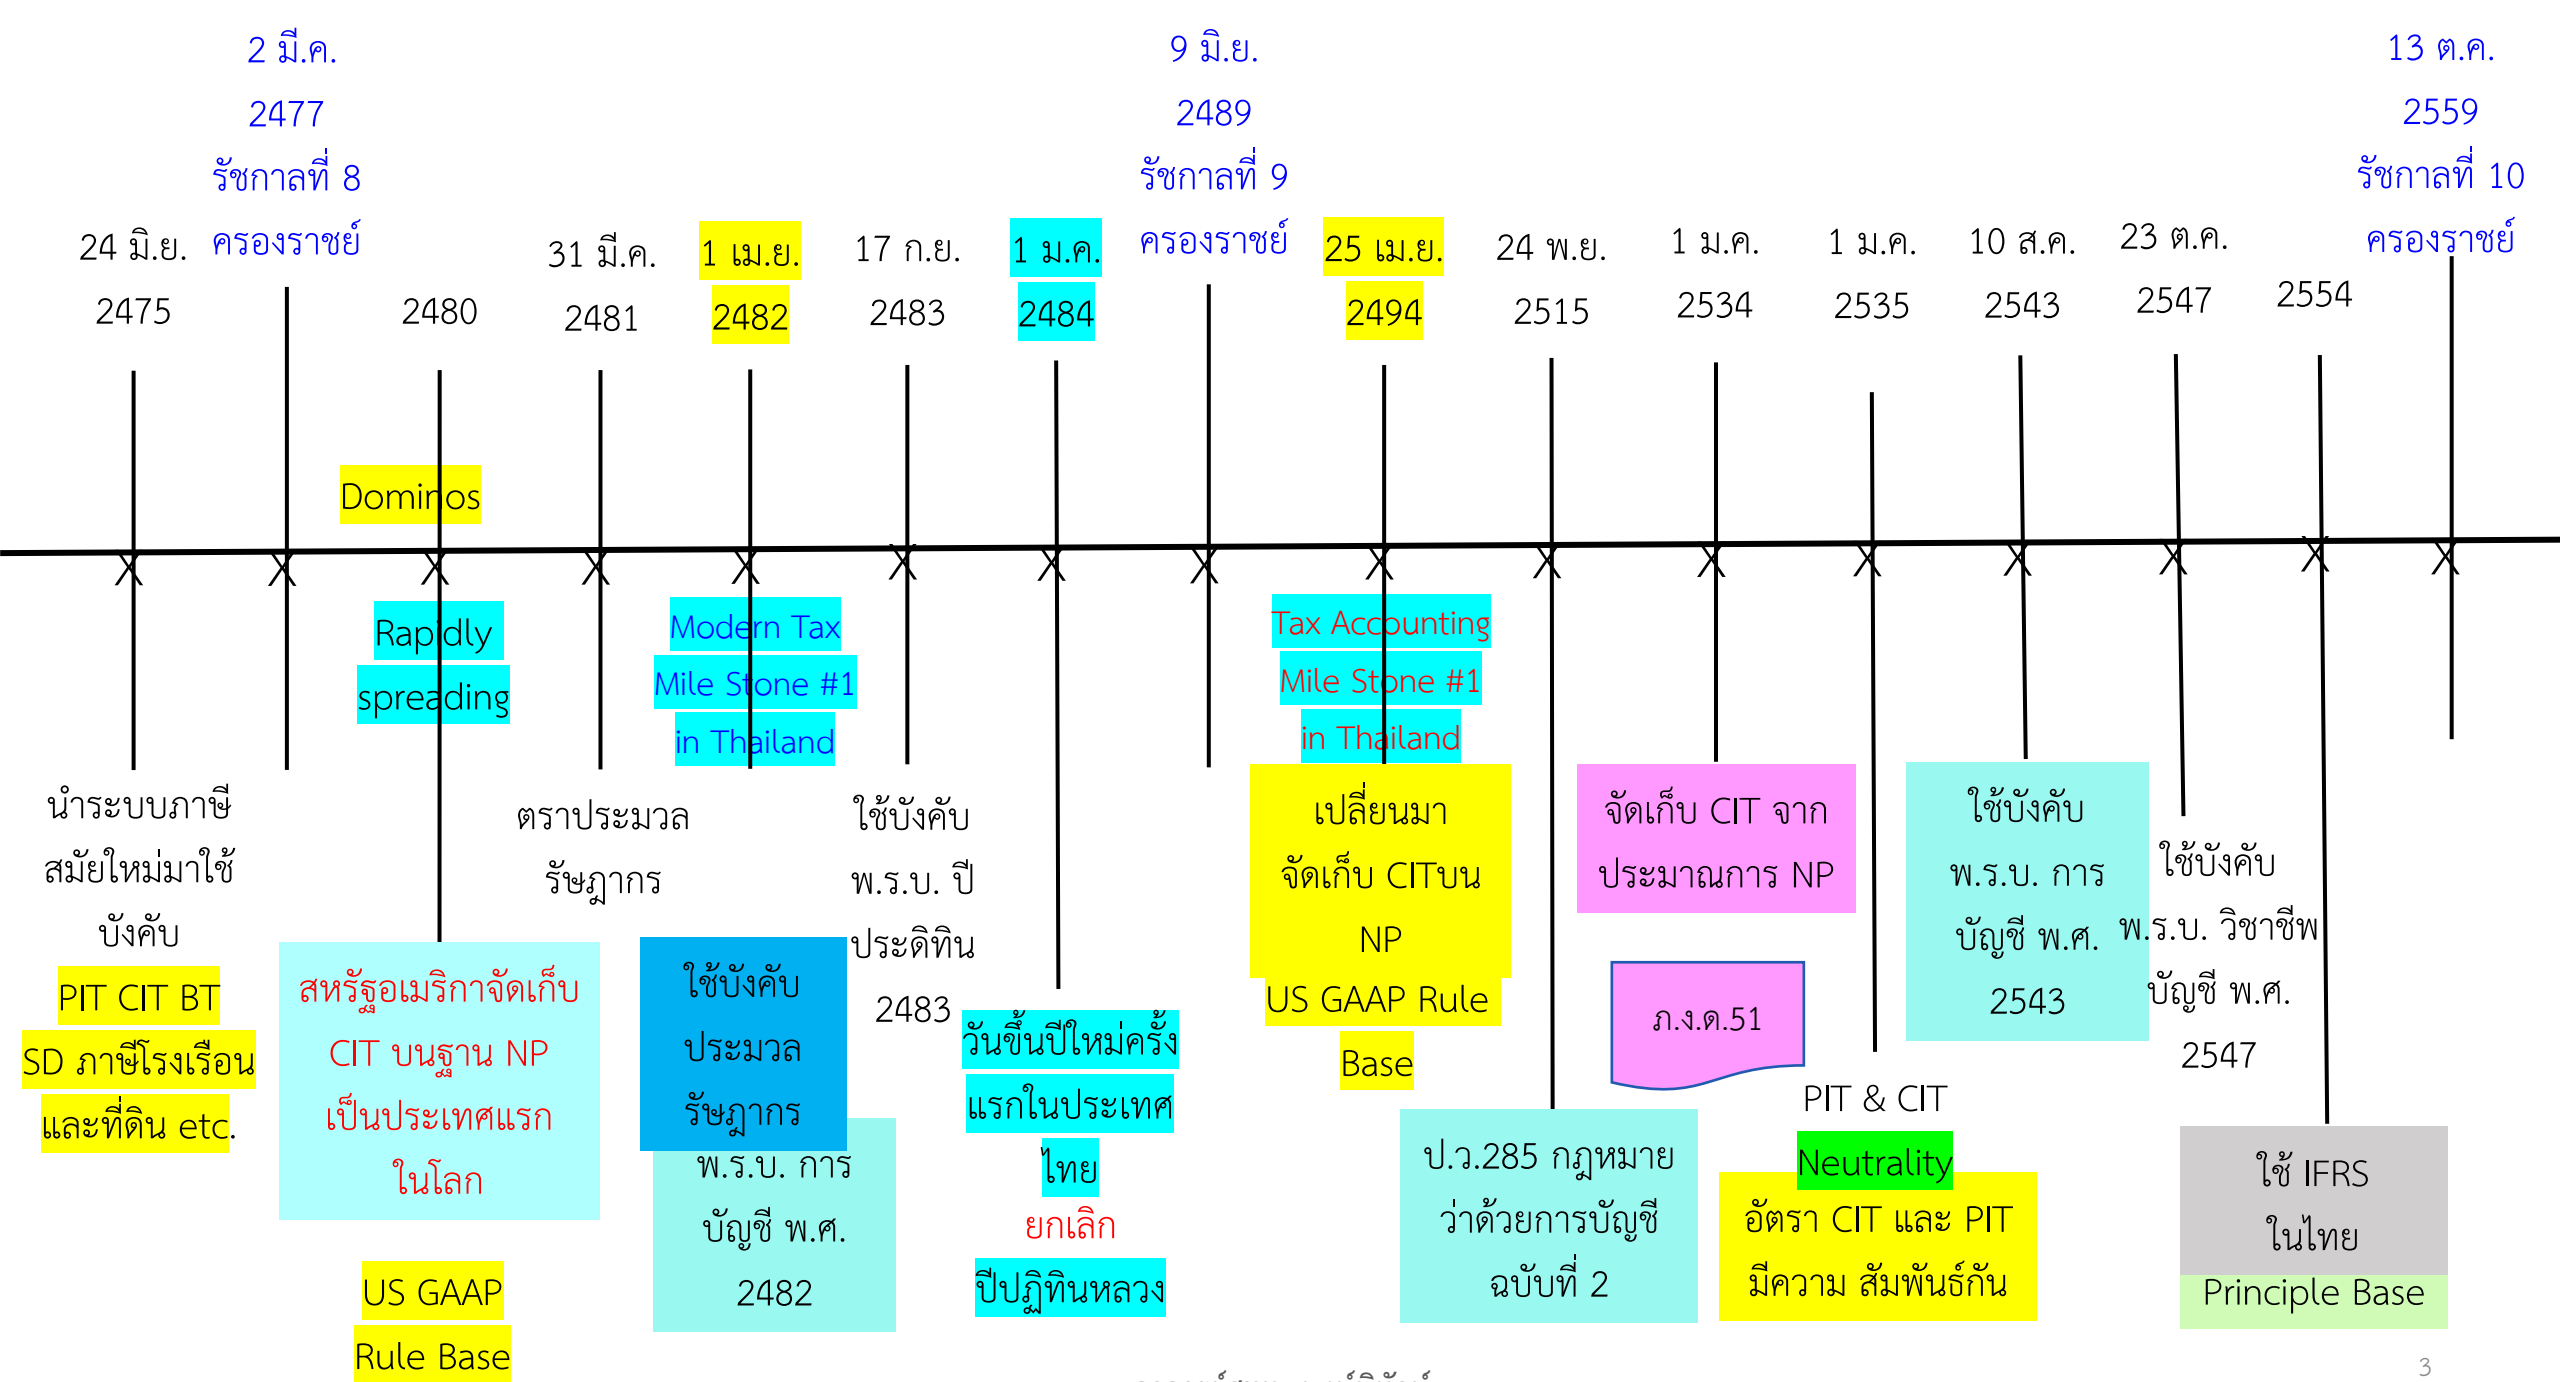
2 มี.ค.
2477
รัชกาลที่ 8
ครองราชย์

9 มิ.ย.
2489
รัชกาลที่ 9
ครองราชย์

13 ต.ค.
2559
รัชกาลที่ 10
ครองราชย์

24 มิ.ย. 2475

2480

31 มี.ค. 2481

1 เม.ย. 2482

17 ก.ย. 2483

1 ม.ค. 2484

25 เม.ย. 2494

24 พ.ย. 2515

1 ม.ค. 2534

1 ม.ค. 2535

10 ส.ค. 2543

23 ต.ค. 2547

2554

Dominos

Rapidly spreading

Modern Tax Mile Stone #1 in Thailand

Tax Accounting Mile Stone #1 in Thailand

นำระบบภาษีสมัยใหม่มาใช้บังคับ

PIT CIT BT SD ภาษีโรงเรือนและที่ดิน etc.

สหรัฐอเมริกาจัดเก็บ CIT บนฐาน NP เป็นประเทศแรกในโลก

US GAAP Rule Base

ตราประมวลรัษฎากร

ใช้บังคับประมวลรัษฎากร

พ.ร.บ. การบัญชี พ.ศ. 2482

ใช้บังคับ พ.ร.บ. ปีประดิทิน 2483

วันขึ้นปีใหม่ครั้งแรกในประเทศไทย

ยกเลิก

ปีปฏิทินหลวง

เปลี่ยนมาจัดเก็บ CITบน NP

US GAAP Rule Base

ป.ว.285 กฎหมายว่าด้วยการบัญชี ฉบับที่ 2

จัดเก็บ CIT จากประมาณการ NP

ภ.ง.ด.51

PIT & CIT

Neutrality

อัตรา CIT และ PIT มีความ สัมพันธ์กัน

ใช้บังคับ พ.ร.บ. การบัญชี พ.ศ. 2543

ใช้บังคับ พ.ร.บ. วิชาชีพบัญชี พ.ศ. 2547

ใช้ IFRS ในไทย

Principle Base

3